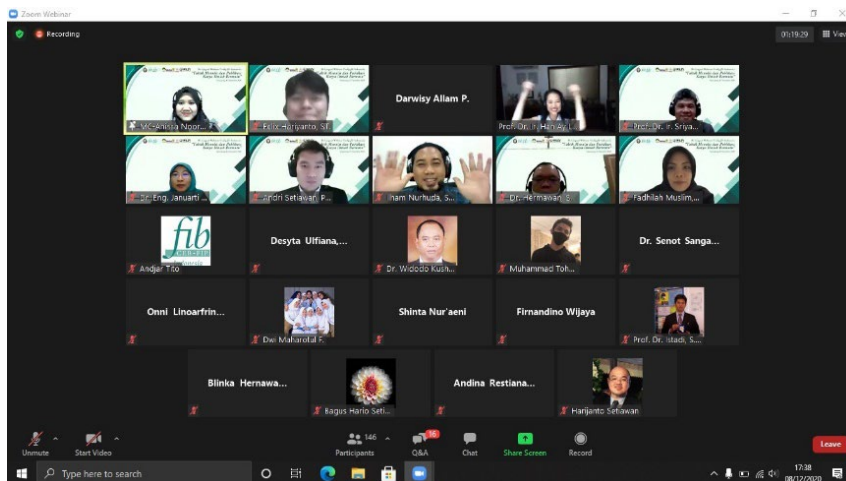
Zoom Webinar

Recording

01:19:29 View

MC-Anissa Noor...

Felix Harijanto, SE

Darwisy Allam P.

Prof. Dr. Ir. Hari Ay...

Prof. Dr. Ir. Sriya...

Dr. Eng. Januarti ...

Andri Setiawan, P...

Ilham Nurhuda, S...

Dr. Hermawan, S...

Fadhilah Muslim,...

fib

Andjar Tito

Desyta Ulfiana,...

Dr. Widodo Kush...

Muhammad Toh...

Dr. Senot Sanga...

Onni Linoarfrin...

Dwi Maharotul F...

Shinta Nur'aeni

Firnandino Wijaya

Prof. Dr. Istadi, S...

Blinka Hernawa...

Bagus Hario Seti...

Andina Restiana...

Harijanto Setiawan

Unmute

Start Video

146

Participants

16

Q&A

Chat

Share Screen

Record

Leave

Type here to search

17:38
08/12/2020